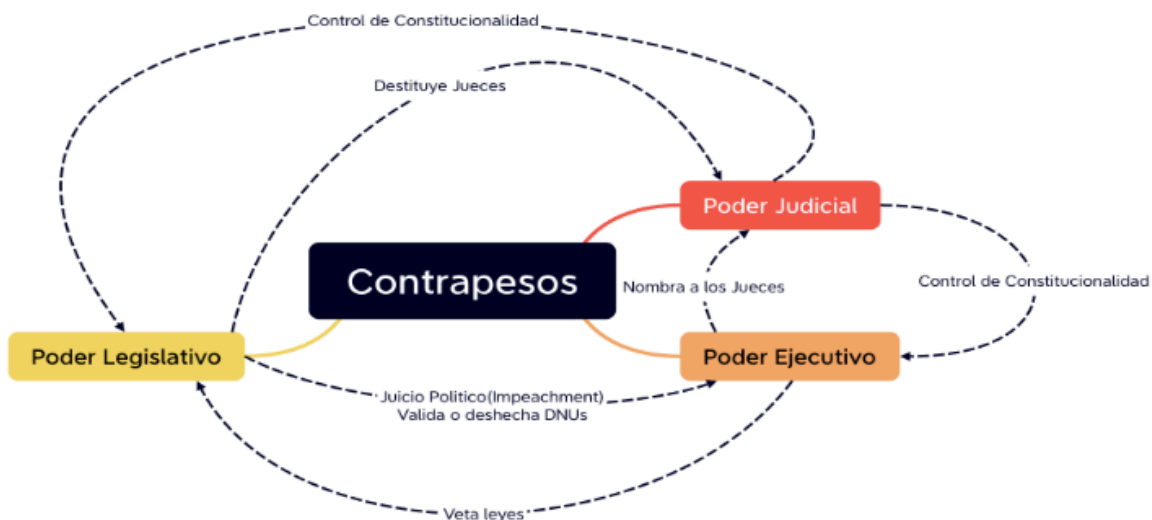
Control de Constitucionalidad

Destituye Jueces

Poder Judicial

Contrapesos

Nombra a los Jueces

Control de Constitucionalidad

Poder Legislativo

Poder Ejecutivo

Juicio Politico(Impeachment)
Valida o deshecha DNUs

Veta leyes